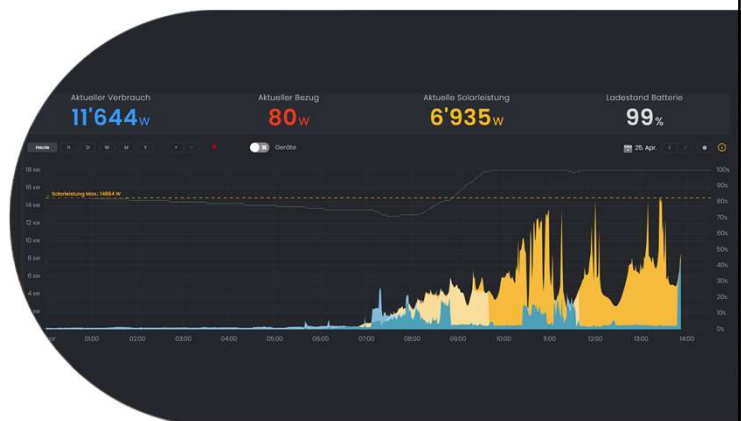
Aktueller Verbrauch
11'644W

Aktueller Bezug
80W

Aktuelle Solarleistung
6'935W

Ladestand Batterie
99%

Heute H D W M Y

Geräte

25. Apr.

18 kW
16 kW
14 kW
12 kW
10 kW
8 kW
6 kW
4 kW
2 kW

Solarleistung Max.: 14864 W

100%
90%
80%
70%
60%
50%
40%
30%
20%
10%
0%

00:00 01:00 02:00 03:00 04:00 05:00 06:00 07:00 08:00 09:00 10:00 11:00 12:00 13:00 14:00